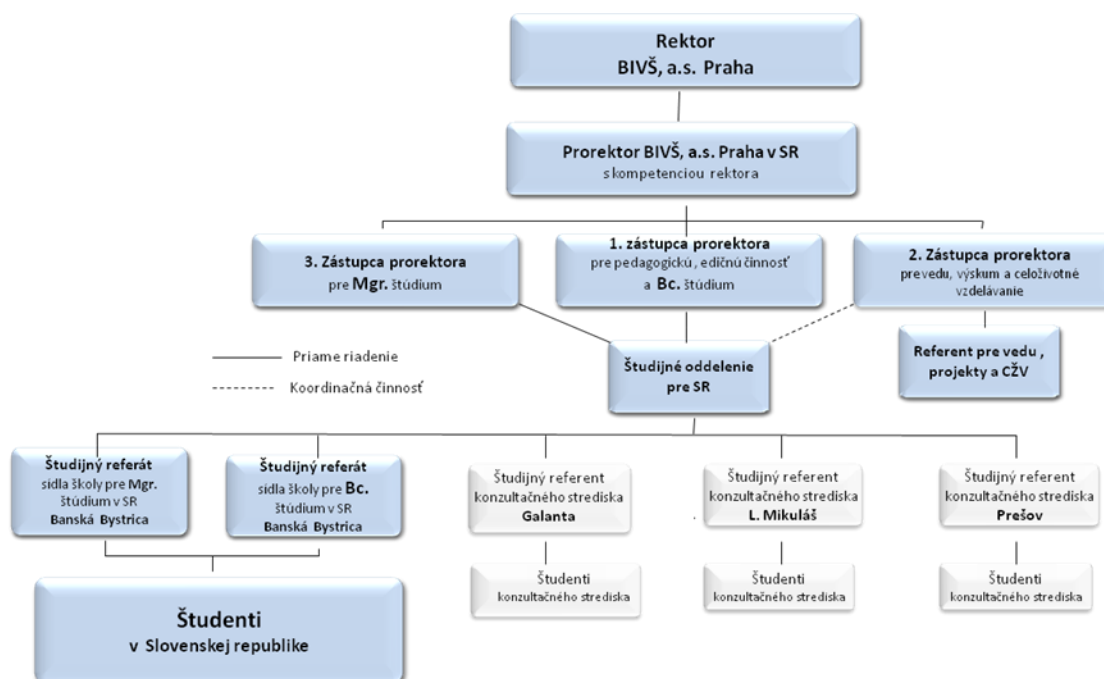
Rektor
BIVŠ, a.s. Praha

Prorektor BIVŠ, a.s. Praha v SR
s kompetenciou rektora

3. Zástupca prorektora
pre Mgr. štúdium

1. zástupca prorektora
pre pedagogickú , edičnú činnosť a Bc. štúdium

2. Zástupca prorektora
pre vedu, výskum a celoživotné vzdelávanie

Priame riadenie

Koordinačná činnosť

Študijné oddelenie pre SR

Referent pre vedu , projekty a CŽV

Študijný referát
sídla školy pre Mgr. štúdium v SR
Banská Bystrica

Študijný referát
sídla školy pre Bc. štúdium v SR
Banská Bystrica

Študijný referent
konzultačného strediska
Galanta

Študijný referent
konzultačného strediska
L. Mikuláš

Študijný referent
konzultačného strediska
Prešov

Študenti
konzultačného strediska

Študenti
konzultačného strediska

Študenti
konzultačného strediska

Študenti
v Slovenskej republike